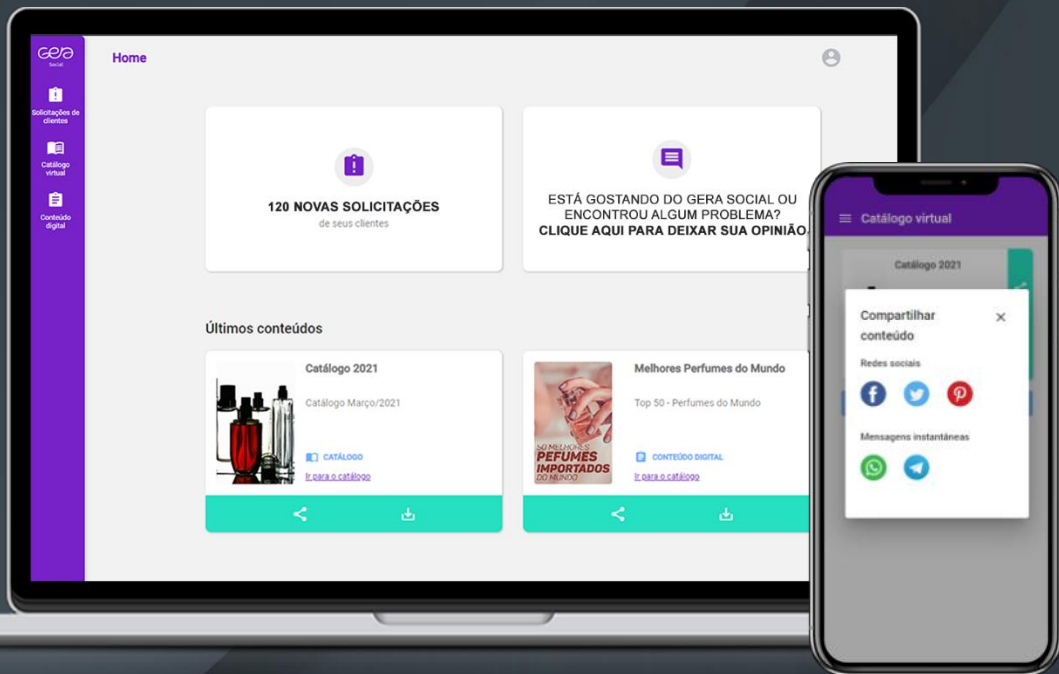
Gera
Social

Solicitações de clientes

Catálogo virtual

Conteúdo digital

Home

120 NOVAS SOLICITAÇÕES
de seus clientes

ESTÁ GOSTANDO DO GERA SOCIAL OU ENCONTROU ALGUM PROBLEMA?
CLIQUE AQUI PARA DEIXAR SUA OPINIÃO.

Últimos conteúdos

Catálogo 2021

Catálogo Março/2021

CATÁLOGO

Ir para o catálogo

Melhores Perfumes do Mundo

Top 50 - Perfumes do Mundo

50 MELHORES PEFUMES IMPORTADOS DO MUNDO

CONTEÚDO DIGITAL

Ir para o catálogo

Catálogo virtual

Catálogo 2021

Compartilhar conteúdo

Redes sociais

Mensagens instantâneas